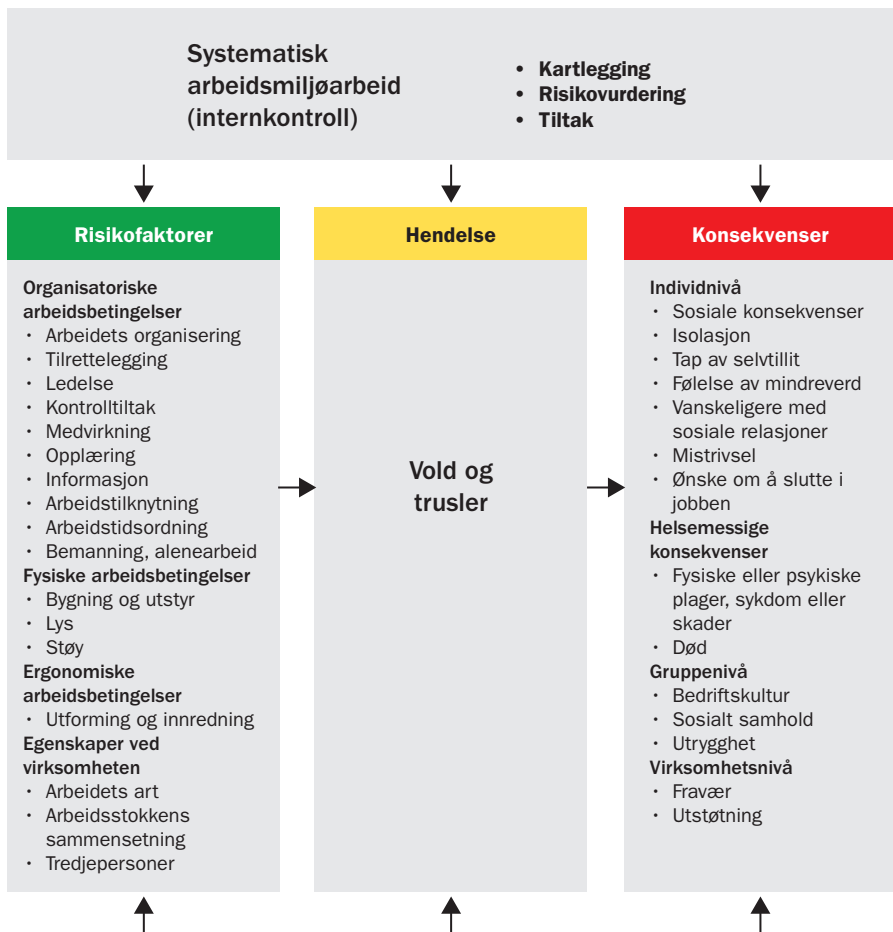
Systematisk arbeidsmiljøarbeid (internkontroll)

• Kartlegging
• Risikovurdering
• Tiltak

Risikofaktorer

Organisatoriske arbeidsbetingelser
• Arbeidets organisering
• Tilrettelegging
• Ledelse
• Kontrolltiltak
• Medvirkning
• Opplæring
• Informasjon
• Arbeidstilknytning
• Arbeidstidsordning
• Bemanning, alenearbeid
Fysiske arbeidsbetingelser
• Bygning og utstyr
• Lys
• Støy
Ergonomiske arbeidsbetingelser
• Utforming og innredning
Egenskaper ved virksomheten
• Arbeidets art
• Arbeidsstokkens sammensetning
• Tredjepersoner

Hendelse

Vold og trusler

Konsekvenser

Individnivå
• Sosiale konsekvenser
• Isolasjon
• Tap av selvtillit
• Følelse av mindreverd
• Vanskeligere med sosiale relasjoner
• Mistrivsel
• Ønske om å slutte i jobben
Helsemessige konsekvenser
• Fysiske eller psykiske plager, sykdom eller skader
• Død
Gruppenivå
• Bedriftskultur
• Sosialt samhold
• Utrygghet
Virksomhetsnivå
• Fravær
• Utstøtning